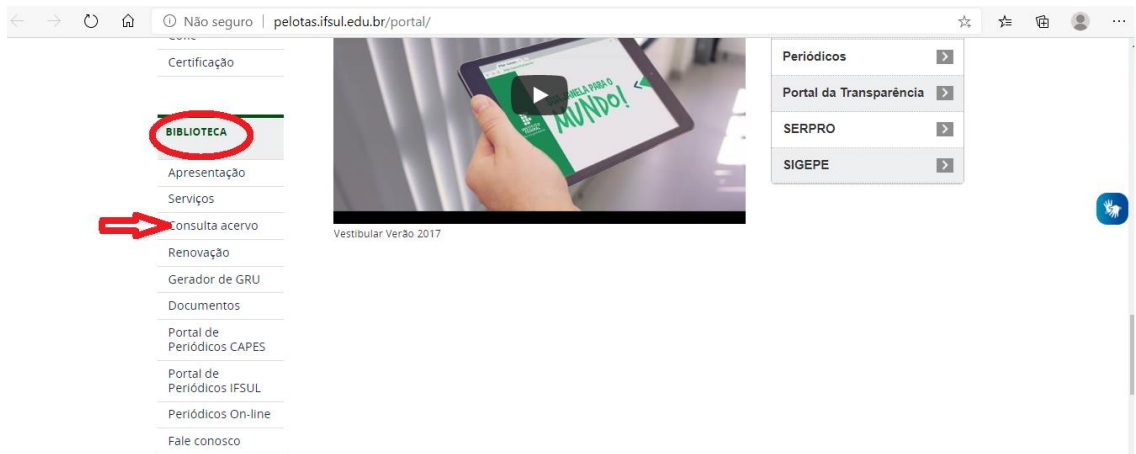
Não seguro | pelotas.ifsul.edu.br/portal/

Certificação

BIBLIOTECA

Apresentação

Serviços

Consulta acervo

Renovação

Gerador de GRU

Documentos

Portal de Periódicos CAPES

Portal de Periódicos IFSUL

Periódicos On-line

Fale conosco

UMA JANELA PARA O MUNDO!

Vestibular Verão 2017

Periódicos

Portal da Transparência

SERPRO

SIGEPE